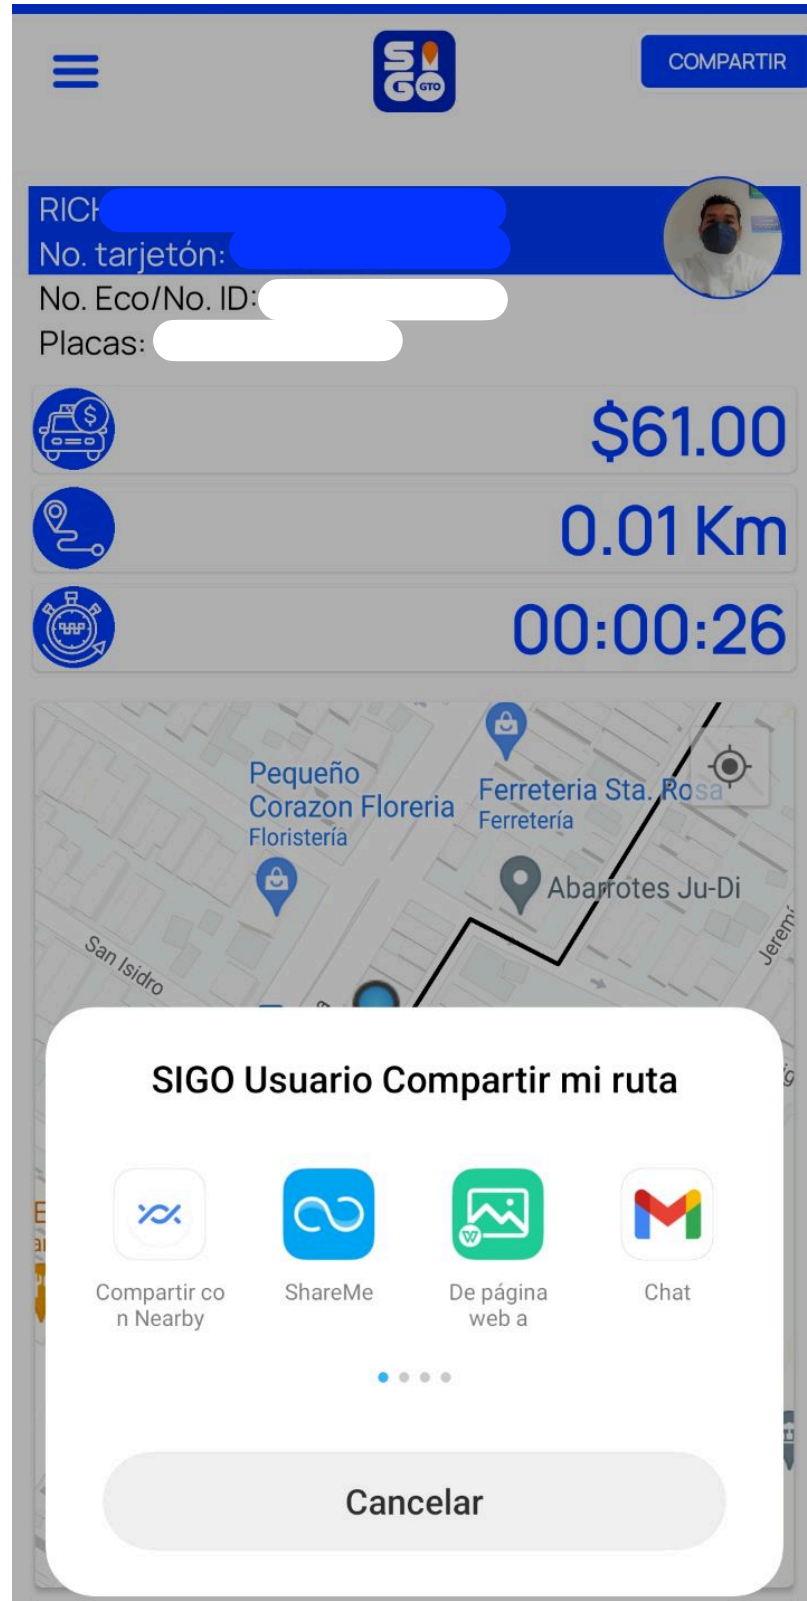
SI GO GTO

COMPARTIR

RICH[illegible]
No. tarjetón:
No. Eco/No. ID:
Placas:

$61.00

0.01 Km

00:00:26

Pequeño Corazon Floreria
Floristería

Ferreteria Sta. Rosa
Ferretería

Abarrotes Ju-Di

San Isidro

Jerem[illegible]

SIGO Usuario Compartir mi ruta

Compartir con Nearby

ShareMe

De página web a

Chat

Cancelar